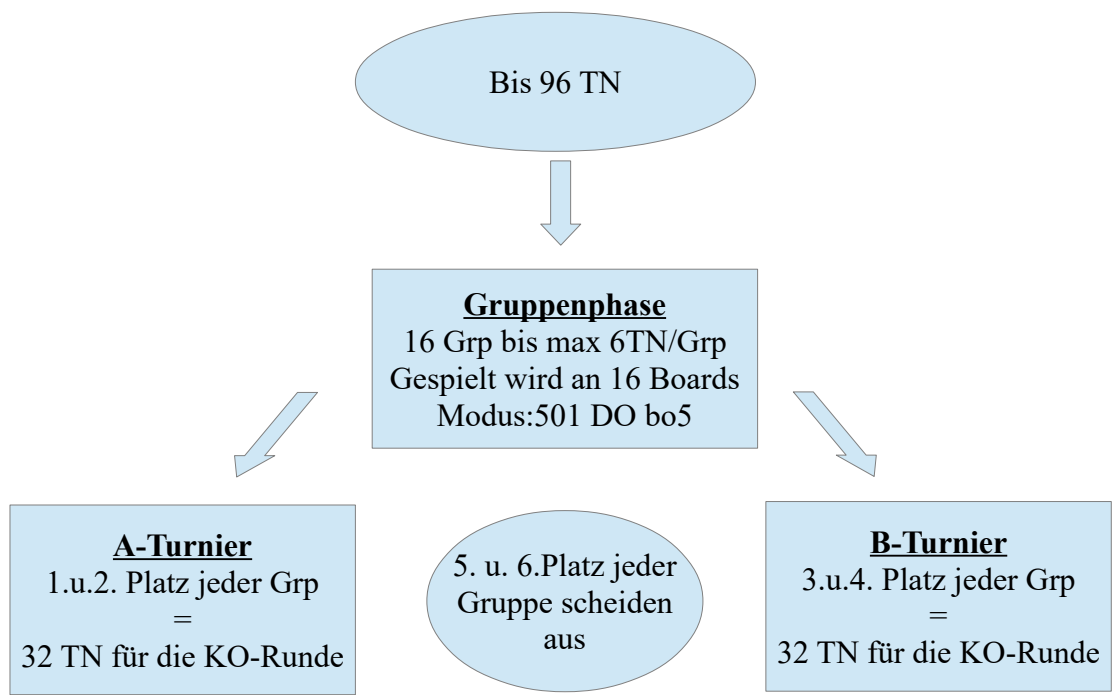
Bis 96 TN

Gruppenphase
16 Grp bis max 6TN/Grp
Gespielt wird an 16 Boards
Modus:501 DO bo5

A-Turnier
1.u.2. Platz jeder Grp
=
32 TN für die KO-Runde

5. u. 6.Platz jeder Gruppe scheiden aus

B-Turnier
3.u.4. Platz jeder Grp
=
32 TN für die KO-Runde